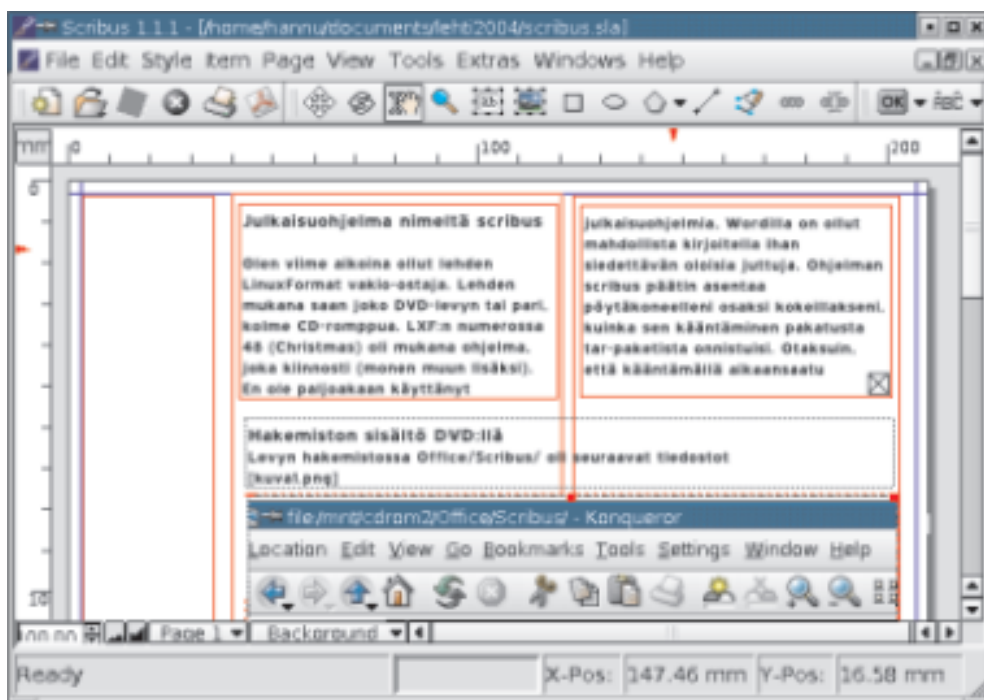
Scribus 1.1.1 - [/home/hannu/documents/lehti2004/scribus.sla]

File Edit Style Item Page View Tools Extras Windows Help

mm 0 100 200

Julkaisuohjelma nimeltä scribus

Olen viime aikoina ollut lehden LinuxFormat vakio-ostaja. Lehden mukana saan joko DVD-levyn tai pari, kolme CD-romppua. LXF:n numerossa 48 (Christmas) oli mukana ohjelma, joka kiinnosti (monen muun lisäksi). En ole paljoakaan käyttänyt

julkaisuohjelmia. Wordilla on ollut mahdollista kirjoitella ihan siedettävän oloisia juttuja. Ohjelman scribus päätin asentaa pöytäkoneelleni osaksi kokeillakseni, kuinka sen kääntäminen pakatusta tar-paketista onnistuisi. Otaksuin, että kääntämällä aikaansaatu

Hakemiston sisältö DVD:llä
Levyn hakemistossa Office/Scribus/ oli seuraavat tiedostot
[kuvat.png]

file:/mnt/cdrom2/Office/Scribus/ - Konqueror

Location Edit View Go Bookmarks Tools Settings Window Help

100.00 % Page 1 Background

Ready X-Pos: 147.46 mm Y-Pos: 16.58 mm